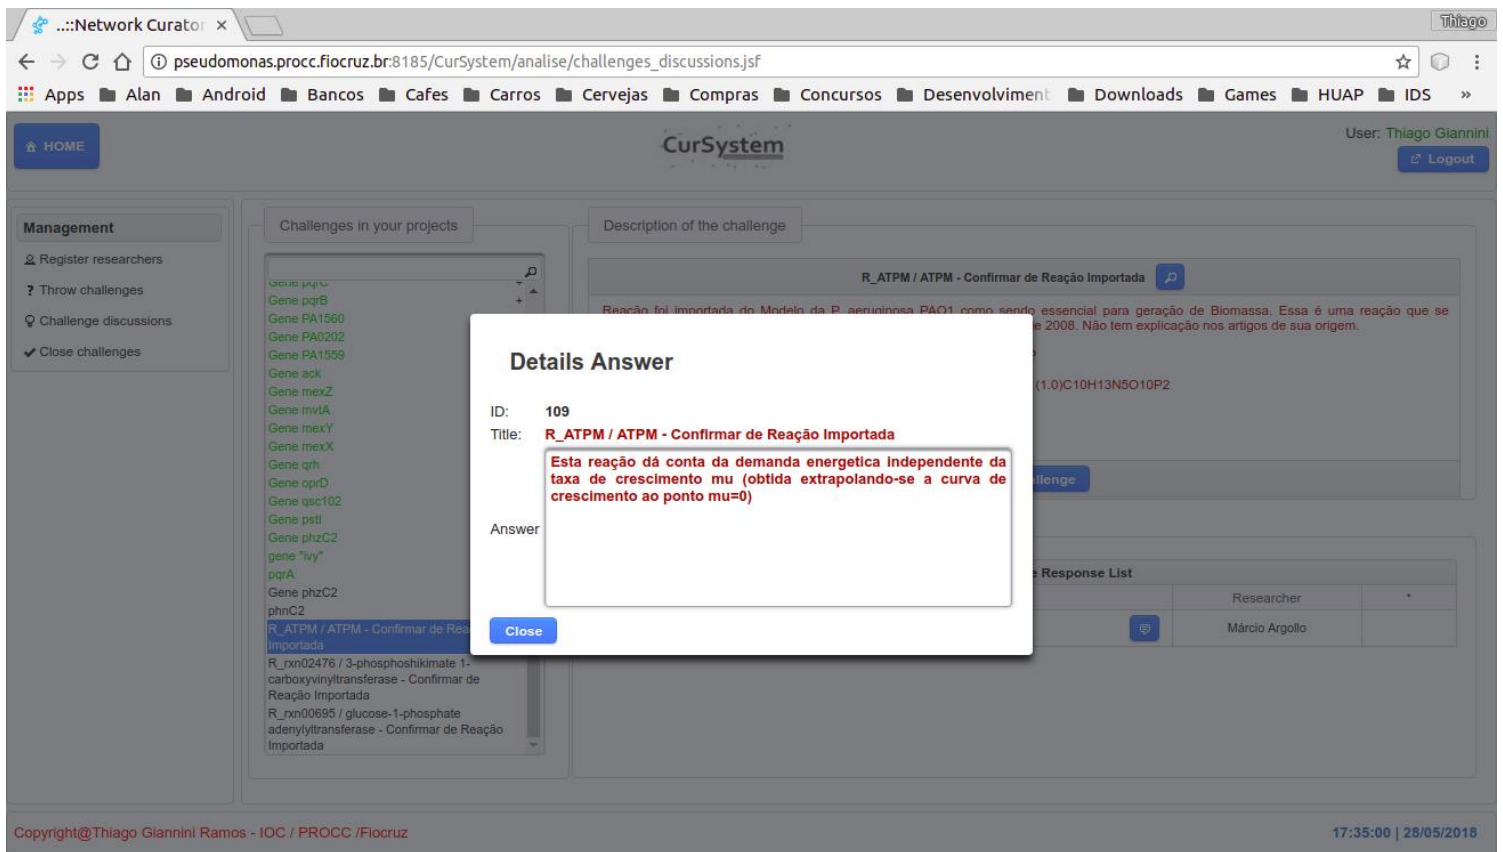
..::Network Curator ×

Thiago

pseudomonas.procc.fiocruz.br:8185/CurSystem/analise/challenges_discussions.jsf

Apps Alan Android Bancos Cafes Carros Cervejas Compras Concursos Desenvolviment Downloads Games HUAP IDS »

HOME

CurSystem

User: Thiago Giannini
Logout

Management
Register researchers
Throw challenges
Challenge discussions
Close challenges

Challenges in your projects

Gene pqrC
Gene pqrB
Gene PA1560
Gene PA0202
Gene PA1559
Gene ack
Gene mexZ
Gene mvlA
Gene mexY
Gene mexX
Gene qrh
Gene oprD
Gene qsc102
Gene pstl
Gene phzC2
gene "ivy"
pqrA
Gene phzC2
phnC2
R_ATPM / ATPM - Confirmar de Reação Importada
R_rxn02476 / 3-phosphoshikimate 1-carboxyvinyltransferase - Confirmar de Reação Importada
R_rxn00695 / glucose-1-phosphate adenylyltransferase - Confirmar de Reação Importada

Description of the challenge

R_ATPM / ATPM - Confirmar de Reação Importada

Reação foi importada do Modelo da P. aeruginosa PAO1 como sendo essencial para geração de Biomassa. Essa é uma reação que se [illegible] e 2008. Não tem explicação nos artigos de sua origem.

(1.0)C10H13N5O10P2

llenge

Response List
Researcher
Márcio Argollo

Details Answer

ID: 109
Title: R_ATPM / ATPM - Confirmar de Reação Importada
Answer
Esta reação dá conta da demanda energetica independente da taxa de crescimento mu (obtida extrapolando-se a curva de crescimento ao ponto mu=0)

Close

Copyright@Thiago Giannini Ramos - IOC / PROCC /Fiocruz

17:35:00 | 28/05/2018